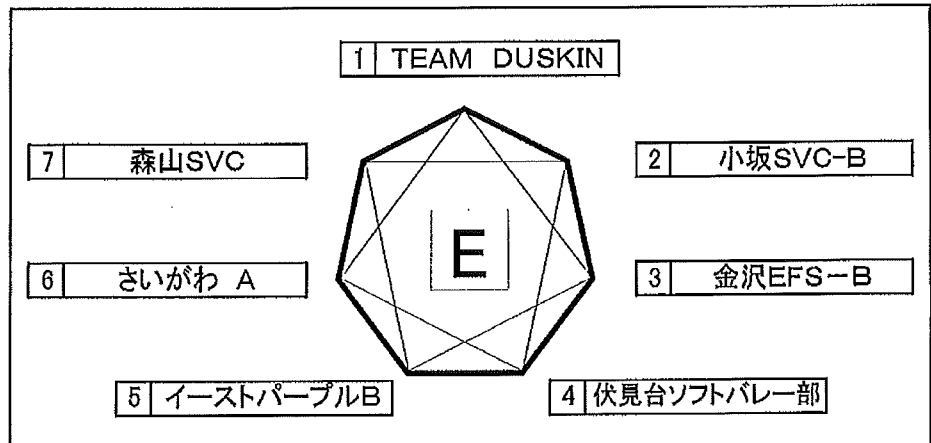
| 1 | TEAM DUSKIN |
|---|---|

| 7 | 森山SVC |
|---|---|

| 2 | 小坂SVC-B |
|---|---|

E

| 6 | さいがわ A |
|---|---|

| 3 | 金沢EFS－B |
|---|---|

| 5 | イーストパープルB |
|---|---|

| 4 | 伏見台ソフトバレー部 |
|---|---|